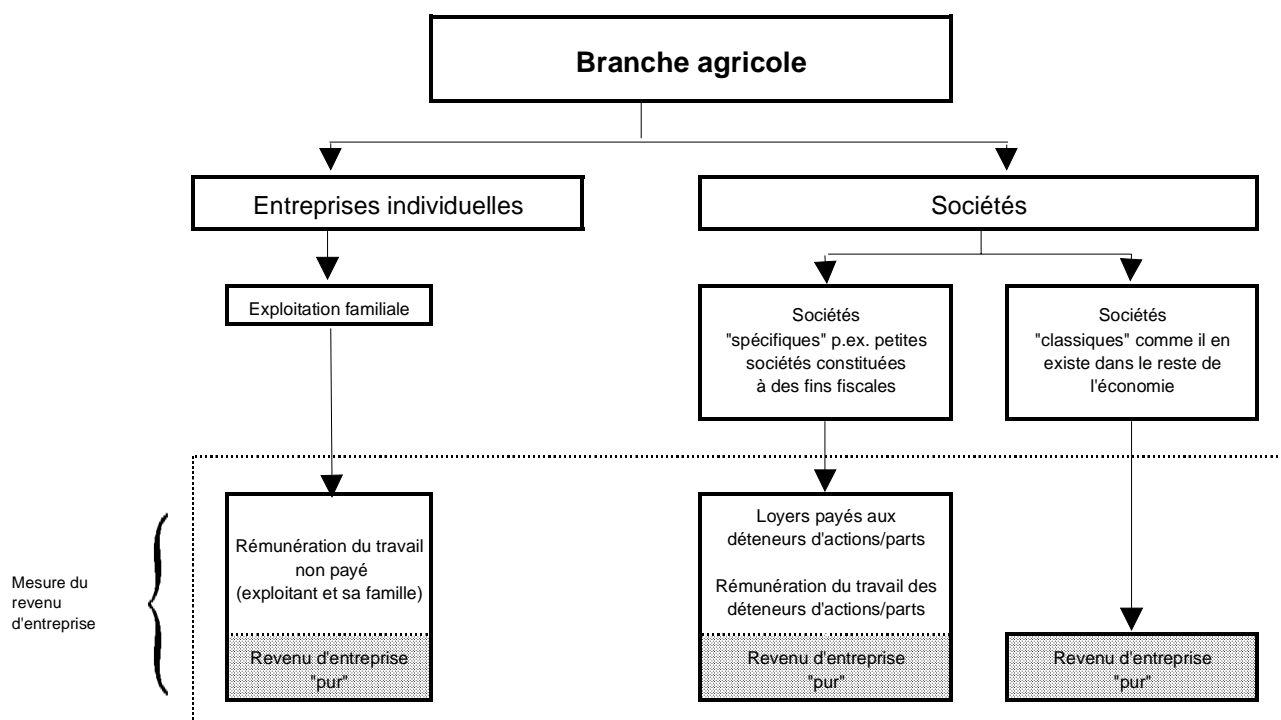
Branche agricole

Entreprises individuelles

Sociétés

Exploitation familiale

Sociétés "spécifiques" p.ex. petites sociétés constituées à des fins fiscales

Sociétés "classiques" comme il en existe dans le reste de l'économie

Mesure du revenu d'entreprise

Rémunération du travail non payé (exploitant et sa famille)

Revenu d'entreprise "pur"

Loyers payés aux déteneurs d'actions/parts

Rémunération du travail des déteneurs d'actions/parts

Revenu d'entreprise "pur"

Revenu d'entreprise "pur"